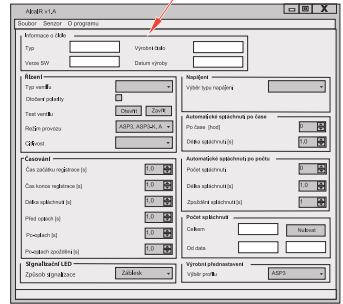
AlboIR v1.A

Soubor Sensor O programu

Informace o čidle

Typ

Výrobní číslo

Verze SW

Datum výroby

Řízení

Typ ventilu

Otočení polarity

Test ventilu

Otevřít

Zavřít

Režim provozu

ASP3, ASP3A, A

Cílový

Napájení

Výběr typu napájení

Automatické splachnutí po čase

Po čase [hod]

0

Délka splachnutí [s]

1,0

Časování

Čas začátku registrace [s]

1,0

Čas konce registrace [s]

1,0

Délka splachnutí [s]

1,0

Před opach [s]

1,0

Po-opach [s]

1,0

Po-opach zpoždění [s]

1,0

Automatické splachnutí po počtu

Počet splachnutí

0

Délka splachnutí [s]

1,0

Zpoždění splachnutí [s]

0

Počet splachnutí

Celkem

Nulovat

Od data

Signalizační LED

Způsob signalizace

Záblesk

Výrobní přednastavení

Výběr profilu

ASP3